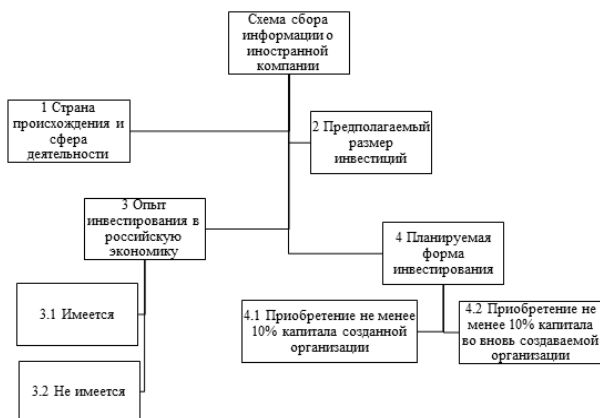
Схема сбора информации о иностранной компании

1 Страна происхождения и сфера деятельности

2 Предполагаемый размер инвестиций

3 Опыт инвестирования в российскую экономику

4 Планируемая форма инвестирования

3.1 Имеется

3.2 Не имеется

4.1 Приобретение не менее 10% капитала созданной организации

4.2 Приобретение не менее 10% капитала во вновь создаваемой организации